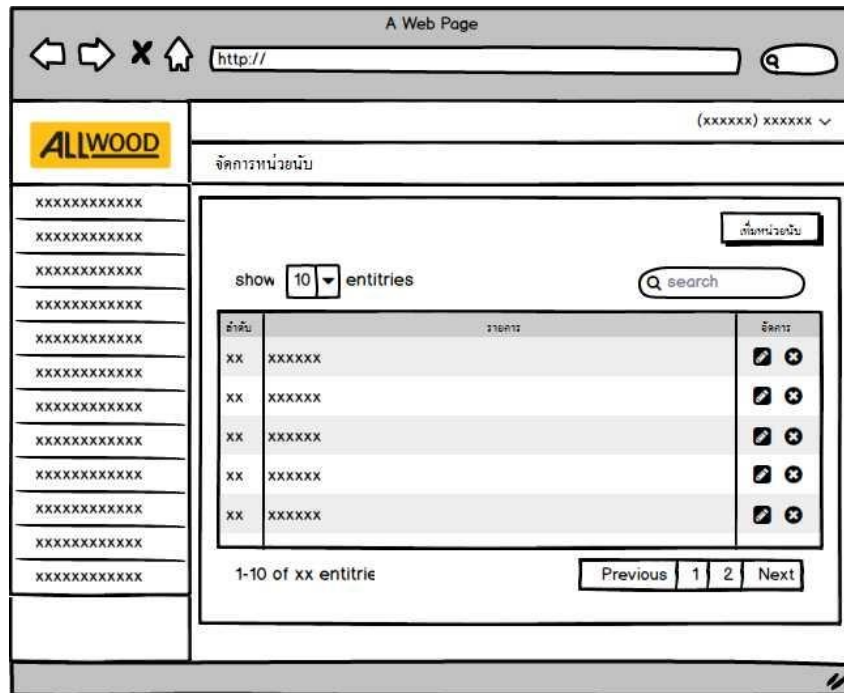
A Web Page

http://

ALLWOOD

(xxxxxx) xxxxxx

จัดการหน่วยนับ

xxxxxxxxxxxx
xxxxxxxxxxxx
xxxxxxxxxxxx
xxxxxxxxxxxx
xxxxxxxxxxxx
xxxxxxxxxxxx
xxxxxxxxxxxx
xxxxxxxxxxxx
xxxxxxxxxxxx
xxxxxxxxxxxx
xxxxxxxxxxxx
xxxxxxxxxxxx

เพิ่มหน่วยนับ

show 10 entitries

search

| ลำดับ | รายการ | จัดการ |
|---|---|---|
| xx | xxxxxx | |
| xx | xxxxxx | |
| xx | xxxxxx | |
| xx | xxxxxx | |
| xx | xxxxxx | |

1-10 of xx entitrie

Previous 1 2 Next